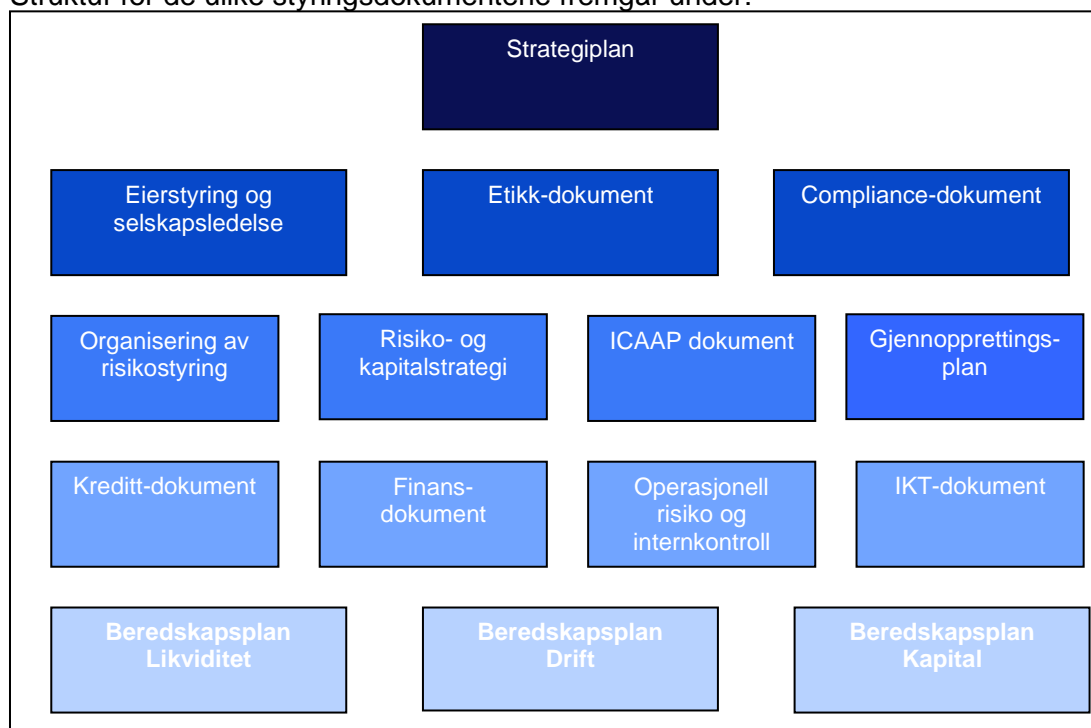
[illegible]

Strategiplan

Eierstyring og selskapsledelse

Etikk-dokument

Compliance-dokument

Organisering av risikostyring

Risiko- og kapitalstrategi

ICAAP dokument

Gjenopprettingsplan

Kreditt-dokument

Finans-dokument

Operasjonell risiko og internkontroll

IKT-dokument

Beredskapsplan Likviditet

Beredskapsplan Drift

Beredskapsplan Kapital